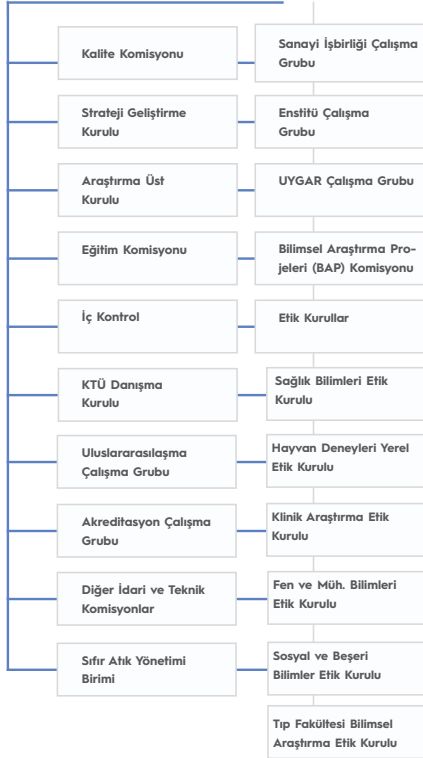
Kalite Komisyonu

Sanayi İşbirliği Çalışma Grubu

Strateji Geliştirme Kurulu

Enstitü Çalışma Grubu

Araştırma Üst Kurulu

UYGAR Çalışma Grubu

Eğitim Komisyonu

Bilimsel Araştırma Projeleri (BAP) Komisyonu

İç Kontrol

Etik Kurullar

KTÜ Danışma Kurulu

Sağlık Bilimleri Etik Kurulu

Uluslararasılaşma Çalışma Grubu

Hayvan Deneyleri Yerel Etik Kurulu

Akreditasyon Çalışma Grubu

Klinik Araştırma Etik Kurulu

Diğer İdari ve Teknik Komisyonlar

Fen ve Müh. Bilimleri Etik Kurulu

Sıfır Atık Yönetimi Birimi

Sosyal ve Beşeri Bilimler Etik Kurulu

Tıp Fakültesi Bilimsel Araştırma Etik Kurulu